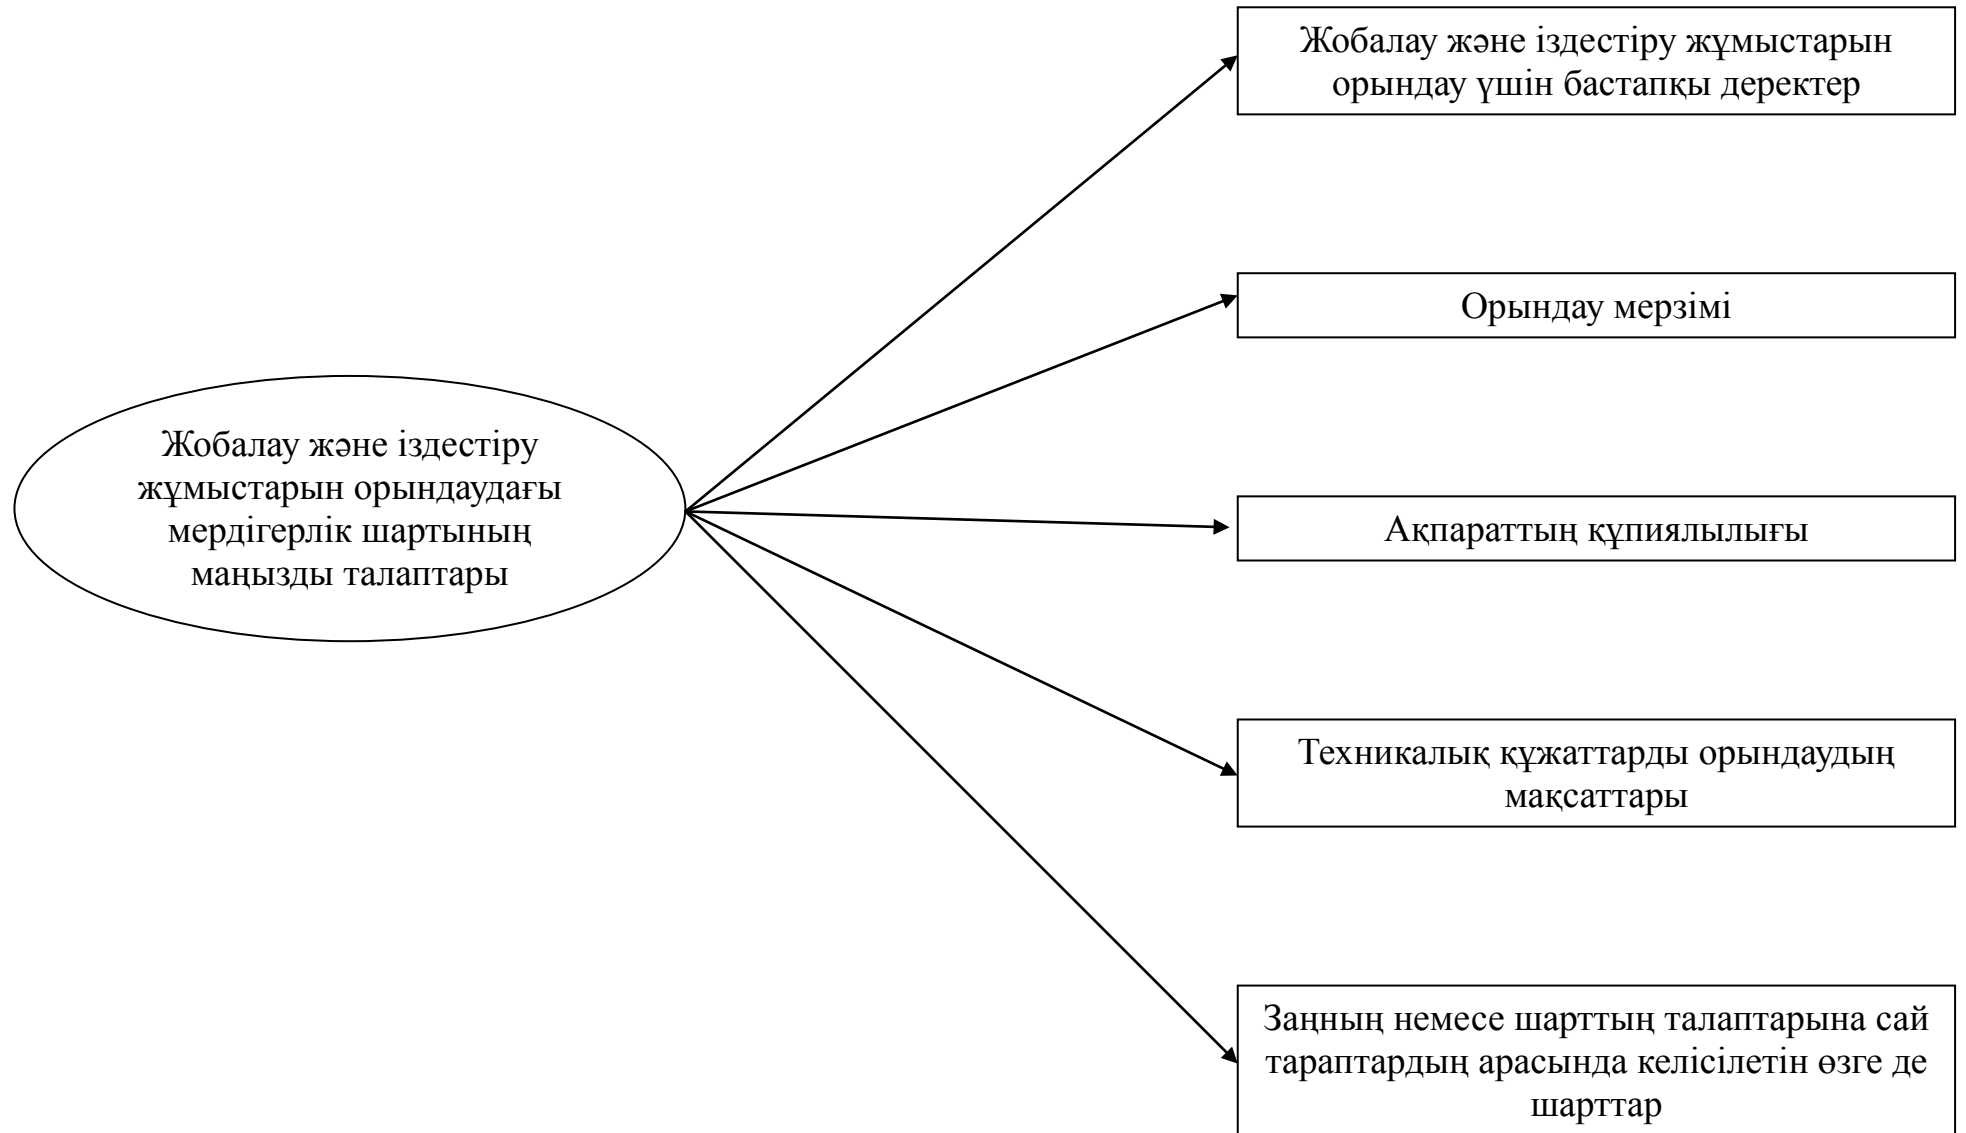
Жобалау және іздестіру жұмыстарын орындаудағы мердігерлік шартының маңызды талаптары

Жобалау және іздестіру жұмыстарын орындау үшін бастапқы деректер

Орындау мерзімі

Ақпараттың құпиялылығы

Техникалық құжаттарды орындаудың мақсаттары

Заңның немесе шарттың талаптарына сай тараптардың арасында келісілетін өзге де шарттар